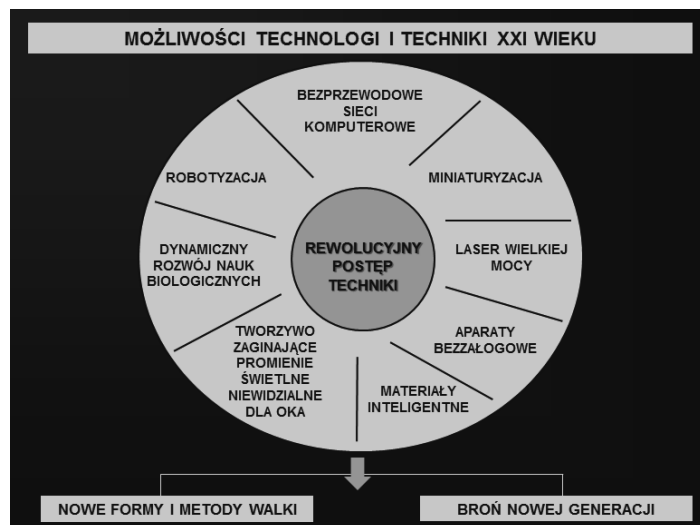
MOŻLIWOŚCI TECHNOLOGI I TECHNIKI XXI WIEKU

BEZPRZEWODOWE SIECI KOMPUTEROWE

MINIATURYZACJA

LASER WIELKIEJ MOCY

APARATY BEZZAŁOGOWE

MATERIAŁY INTELIGENTNE

TWORZYWO ZAGINAJĄCE PROMIENIE ŚWIETLNE NIEWIDZIALNE DLA OKA

DYNAMICZNY ROZWÓJ NAUK BIOLOGICZNYCH

ROBOTYZACJA

REWOLUCYJNY POSTĘP TECHNIKI

NOWE FORMY I METODY WALKI

BROŃ NOWEJ GENERACJI